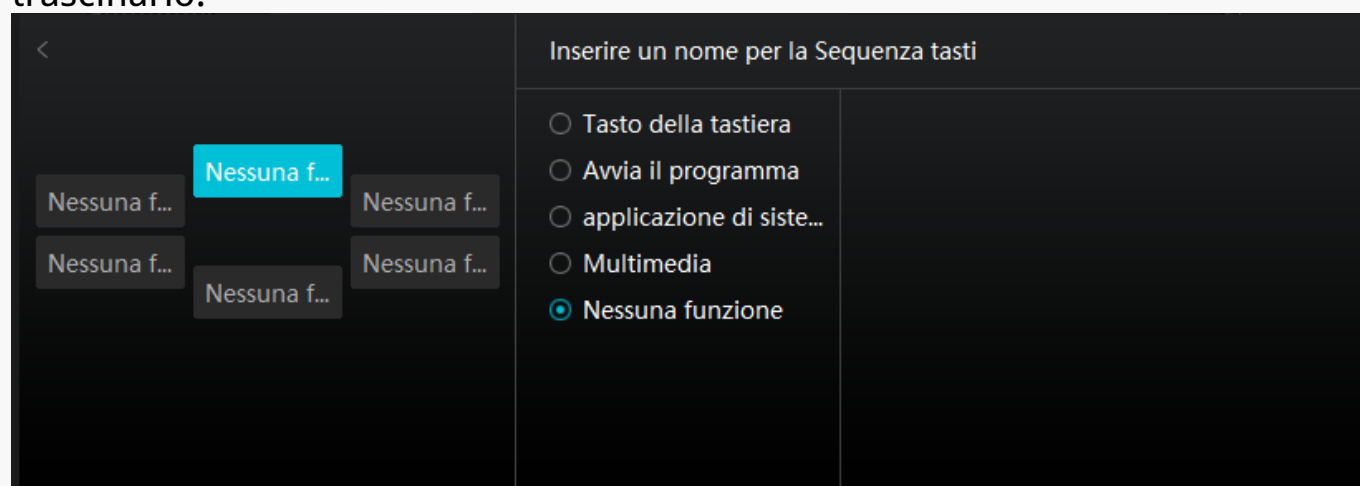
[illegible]

<

Nessuna f...

Nessuna f...

Nessuna f...

Nessuna f...

Nessuna f...

Nessuna f...

Inserire un nome per la Sequenza tasti

Tasto della tastiera
Avvia il programma
applicazione di siste...
Multimedia
Nessuna funzione